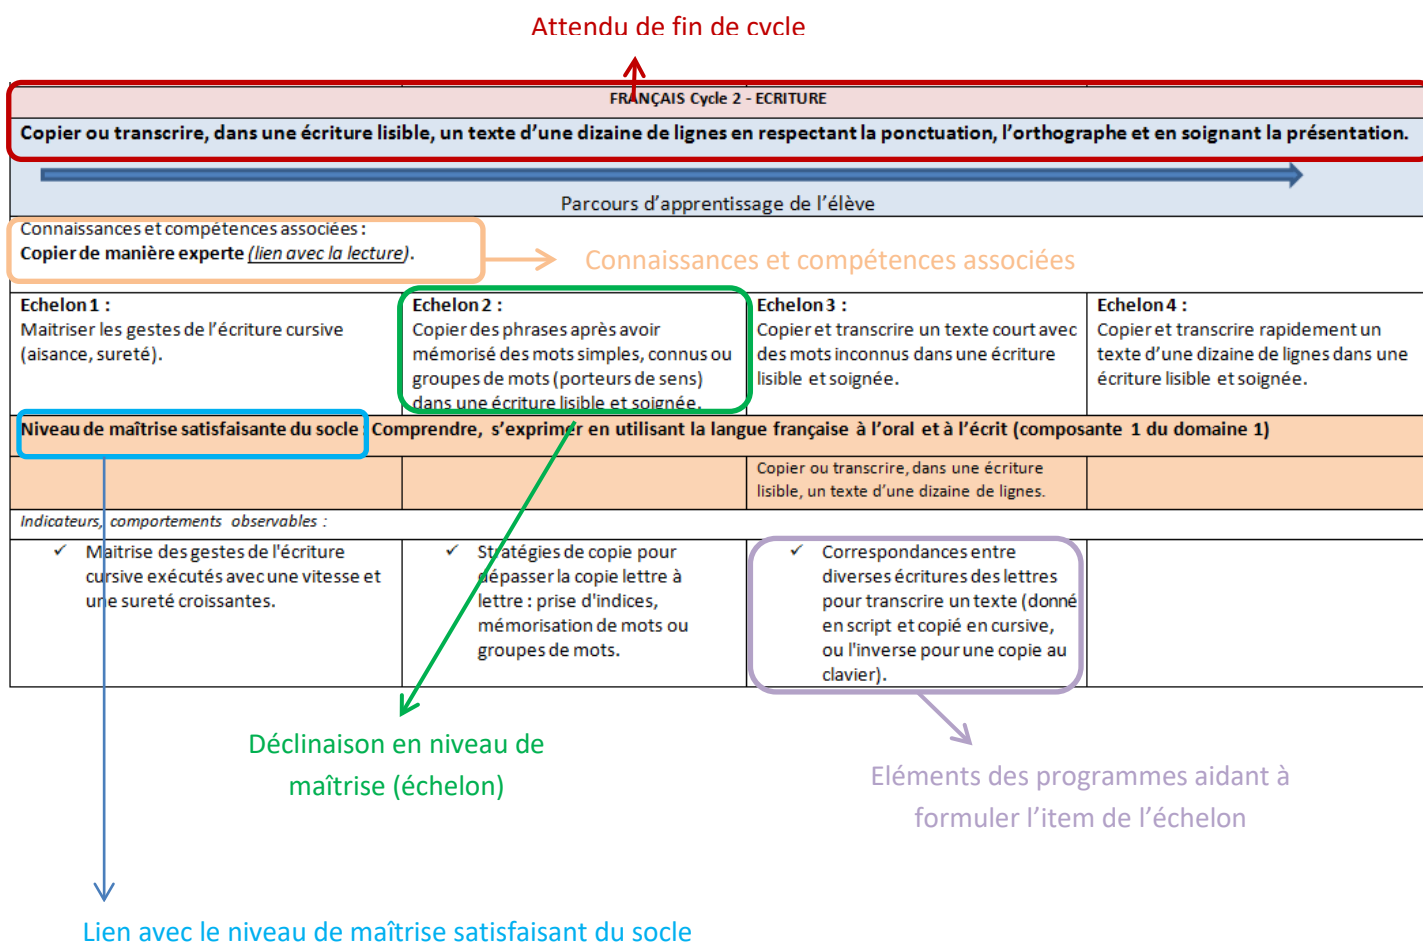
Attendu de fin de cycle

FRANÇAIS Cycle 2 - ECRITURE

Copier ou transcrire, dans une écriture lisible, un texte d'une dizaine de lignes en respectant la ponctuation, l'orthographe et en soignant la présentation.

Parcours d'apprentissage de l'élève

Connaissances et compétences associées :
Copier de manière experte (lien avec la lecture).

Connaissances et compétences associées

| Echelon 1 : Maitriser les gestes de l'écriture cursive (aisance, sureté). | Echelon 2 : Copier des phrases après avoir mémorisé des mots simples, connus ou groupes de mots (porteurs de sens) dans une écriture lisible et soignée. | Echelon 3 : Copier et transcrire un texte court avec des mots inconnus dans une écriture lisible et soignée. | Echelon 4 : Copier et transcrire rapidement un texte d'une dizaine de lignes dans une écriture lisible et soignée. |
|---|---|---|---|
| Niveau de maîtrise satisfaisante du socle | Comprendre, s'exprimer en utilisant la langue française à l'oral et à l'écrit (composante 1 du domaine 1) | | |
| | | Copier ou transcrire, dans une écriture lisible, un texte d'une dizaine de lignes. | |
| Indicateurs, comportements observables : | | | |
| ✓ Maitrise des gestes de l'écriture cursive exécutés avec une vitesse et une sureté croissantes. | ✓ Stratégies de copie pour dépasser la copie lettre à lettre : prise d'indices, mémorisation de mots ou groupes de mots. | ✓ Correspondance entre diverses écritures des lettres pour transcrire un texte (donné en script et copié en cursive, ou l'inverse pour une copie au clavier). | |

Déclinaison en niveau de maîtrise (échelon)

Eléments des programmes aidant à formuler l'item de l'échelon

Lien avec le niveau de maîtrise satisfaisant du socle